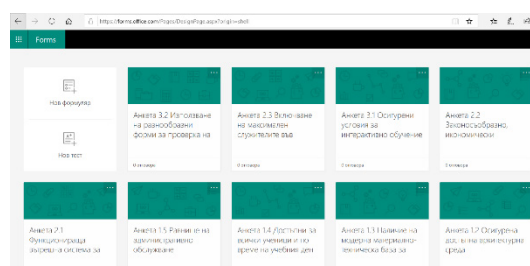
https://forms.office.com/Pages/DesignPage.aspx?origin=shell

Forms

Нов формуляр

Нов тест

Анкета 3.2 Използване на разнообразни форми за проверка на

0 отговора

Анкета 2.3 Включване на максимален служителите във

0 отговора

Анкета 3.1 Осигурени условия за интерактивно обучение

0 отговора

Анкета 2.2 Законосъобразно, икономически

0 отговора

Анкета 2.1 Функционираща вътрешна система за

Анкета 1.5 Ранни не на административно обслужване

Анкета 1.4 Достъпни за всички ученици и по време на учебния ден

Анкета 1.3 Наличие на модерна материално-техническа база за

Анкета 1.2 Осигурена достъпна архитектурна среда